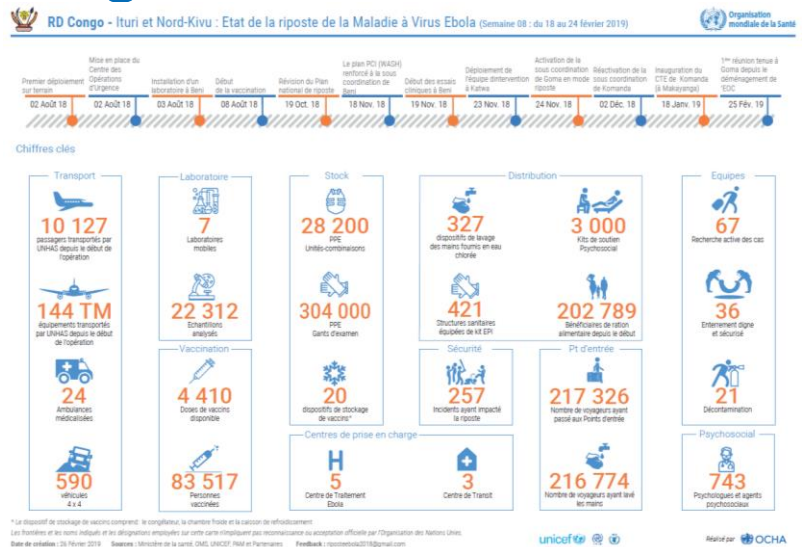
RD Congo - Ituri et Nord-Kivu : Etat de la riposte de la Maladie à Virus Ebola (Semaine 08 : du 18 au 24 février 2019)

Organisation mondiale de la Santé

Premier déploiement sur terrain
02 Août 18

Mise en place du Centre des Opérations d'Urgence
02 Août 18

Installation d'un laboratoire à Beni
03 Août 18

Début de la vaccination
08 Août 18

Révision du Plan national de riposte
19 Oct. 18

Le plan PCI (WASH) renforcé à la sous coordination de Beni
18 Nov. 18

Début des essais cliniques à Beni
19 Nov. 18

Déploiement de l'équipe d'intervention à Katwa
23 Nov. 18

Activation de la sous coordination de Goma en mode riposte
24 Nov. 18

Réactivation de la sous coordination de Komanda
02 Déc. 18

Inauguration du CTE de Komanda (à Makayanga)
18 Janv. 19

1ère réunion tenue à Goma depuis le déménagement de l'EOC
25 Fév. 19

Chiffres clés

Transport

10 127
passagers transportés par UNHAS depuis le début de l'opération

144 TM
équipements transportés par UNHAS depuis le début de l'opération

24
Ambulances médicalisées

590
véhicules 4 x 4

Laboratoire

7
Laboratoires mobiles

22 312
Echantillons analysés

Vaccination

4 410
Doses de vaccins disponible

83 517
Personnes vaccinées

Stock

28 200
PPE
Unités-combinaisons

304 000
PPE
Gants d'examen

20
dispositifs de stockage de vaccins*

Distribution

327
dispositifs de lavage des mains fournis en eau chlorée

3 000
Kits de soutien Psychosocial

421
Structures sanitaires équipées de kit EPI

202 789
Bénéficiaires de ration alimentaire depuis le début

Sécurité

257
Incidents ayant impacté la riposte

Pt d'entrée

217 326
Nombre de voyageurs ayant passé aux Points d'entrée

216 774
Nombre de voyageurs ayant lavé les mains

Centres de prise en charge

5
Centre de Traitement Ebola

3
Centre de Transit

Equipes

67
Recherche active des cas

36
Enterrement digne et sécurisé

21
Décontamination

Psychosocial

743
Psychologues et agents psychosociaux

* Le dispositif de stockage de vaccins comprend : le congélateur, la chambre froide et le caisson de refroidissement

Les frontières et les noms indiqués et les désignations employées sur cette carte n'impliquent pas reconnaissance ou acceptation officielle par l'Organisation des Nations Unies.
Date de création : 26 Février 2019 Sources : Ministère de la santé, OMS, UNICEF, PAM et Partenaires Feedback : riposteebola2018@gmail.com

unicef

Réalisé par OCHA